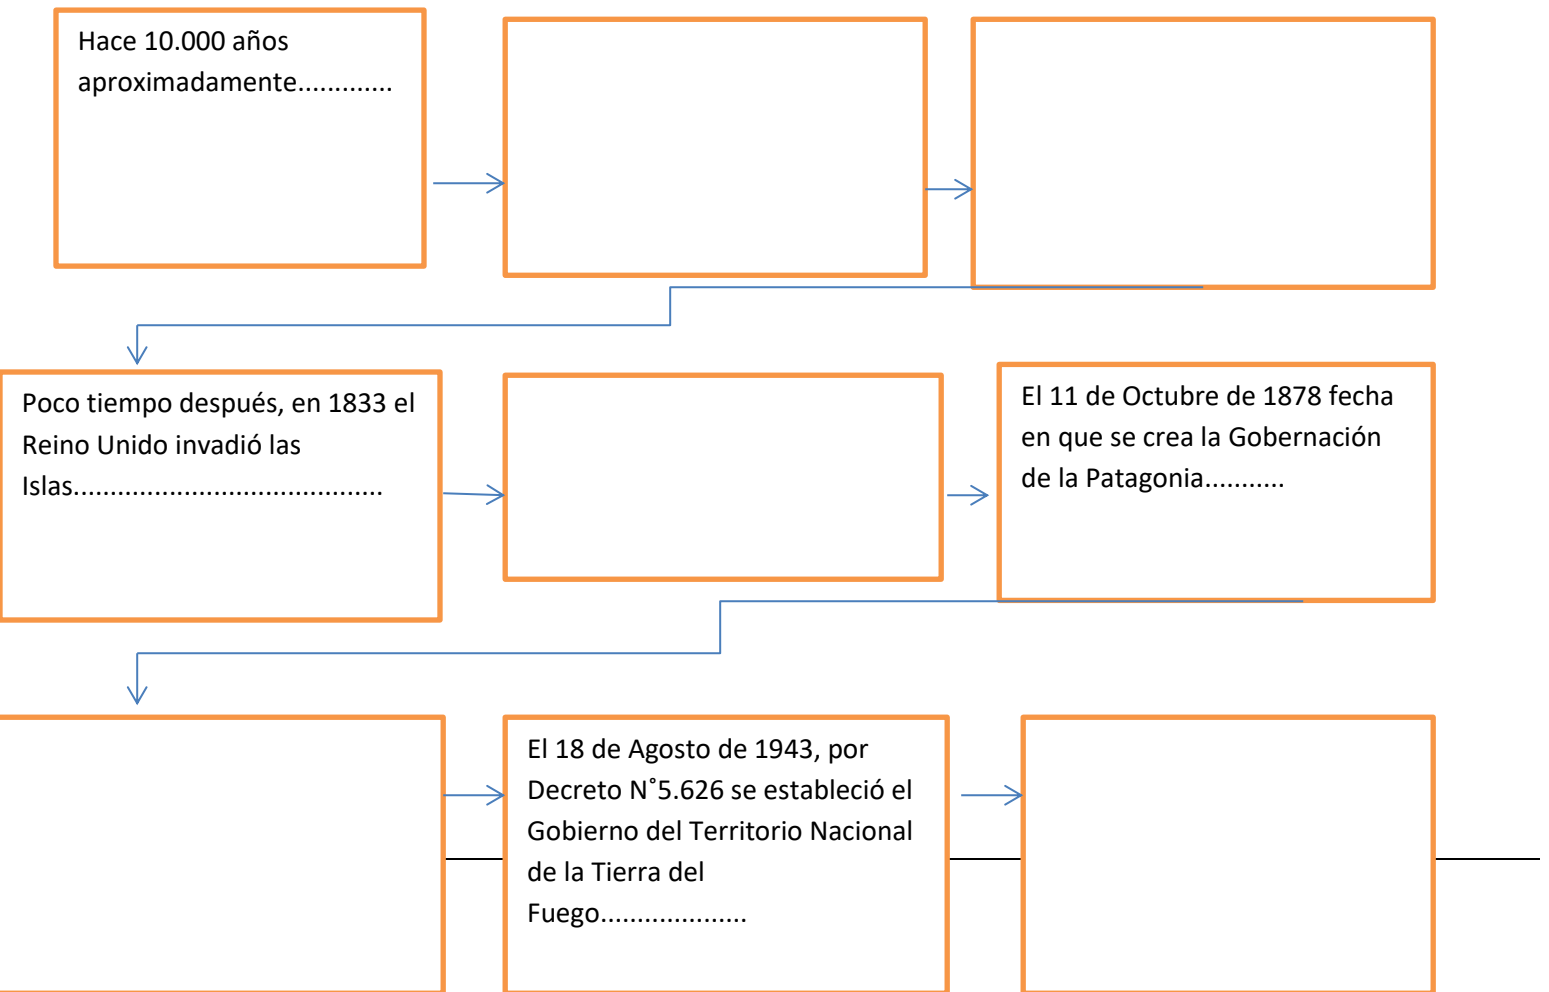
Hace 10.000 años aproximadamente.............

Poco tiempo después, en 1833 el Reino Unido invadió las Islas........................................

El 11 de Octubre de 1878 fecha en que se crea la Gobernación de la Patagonia...........

El 18 de Agosto de 1943, por Decreto N˚5.626 se estableció el Gobierno del Territorio Nacional de la Tierra del Fuego...................